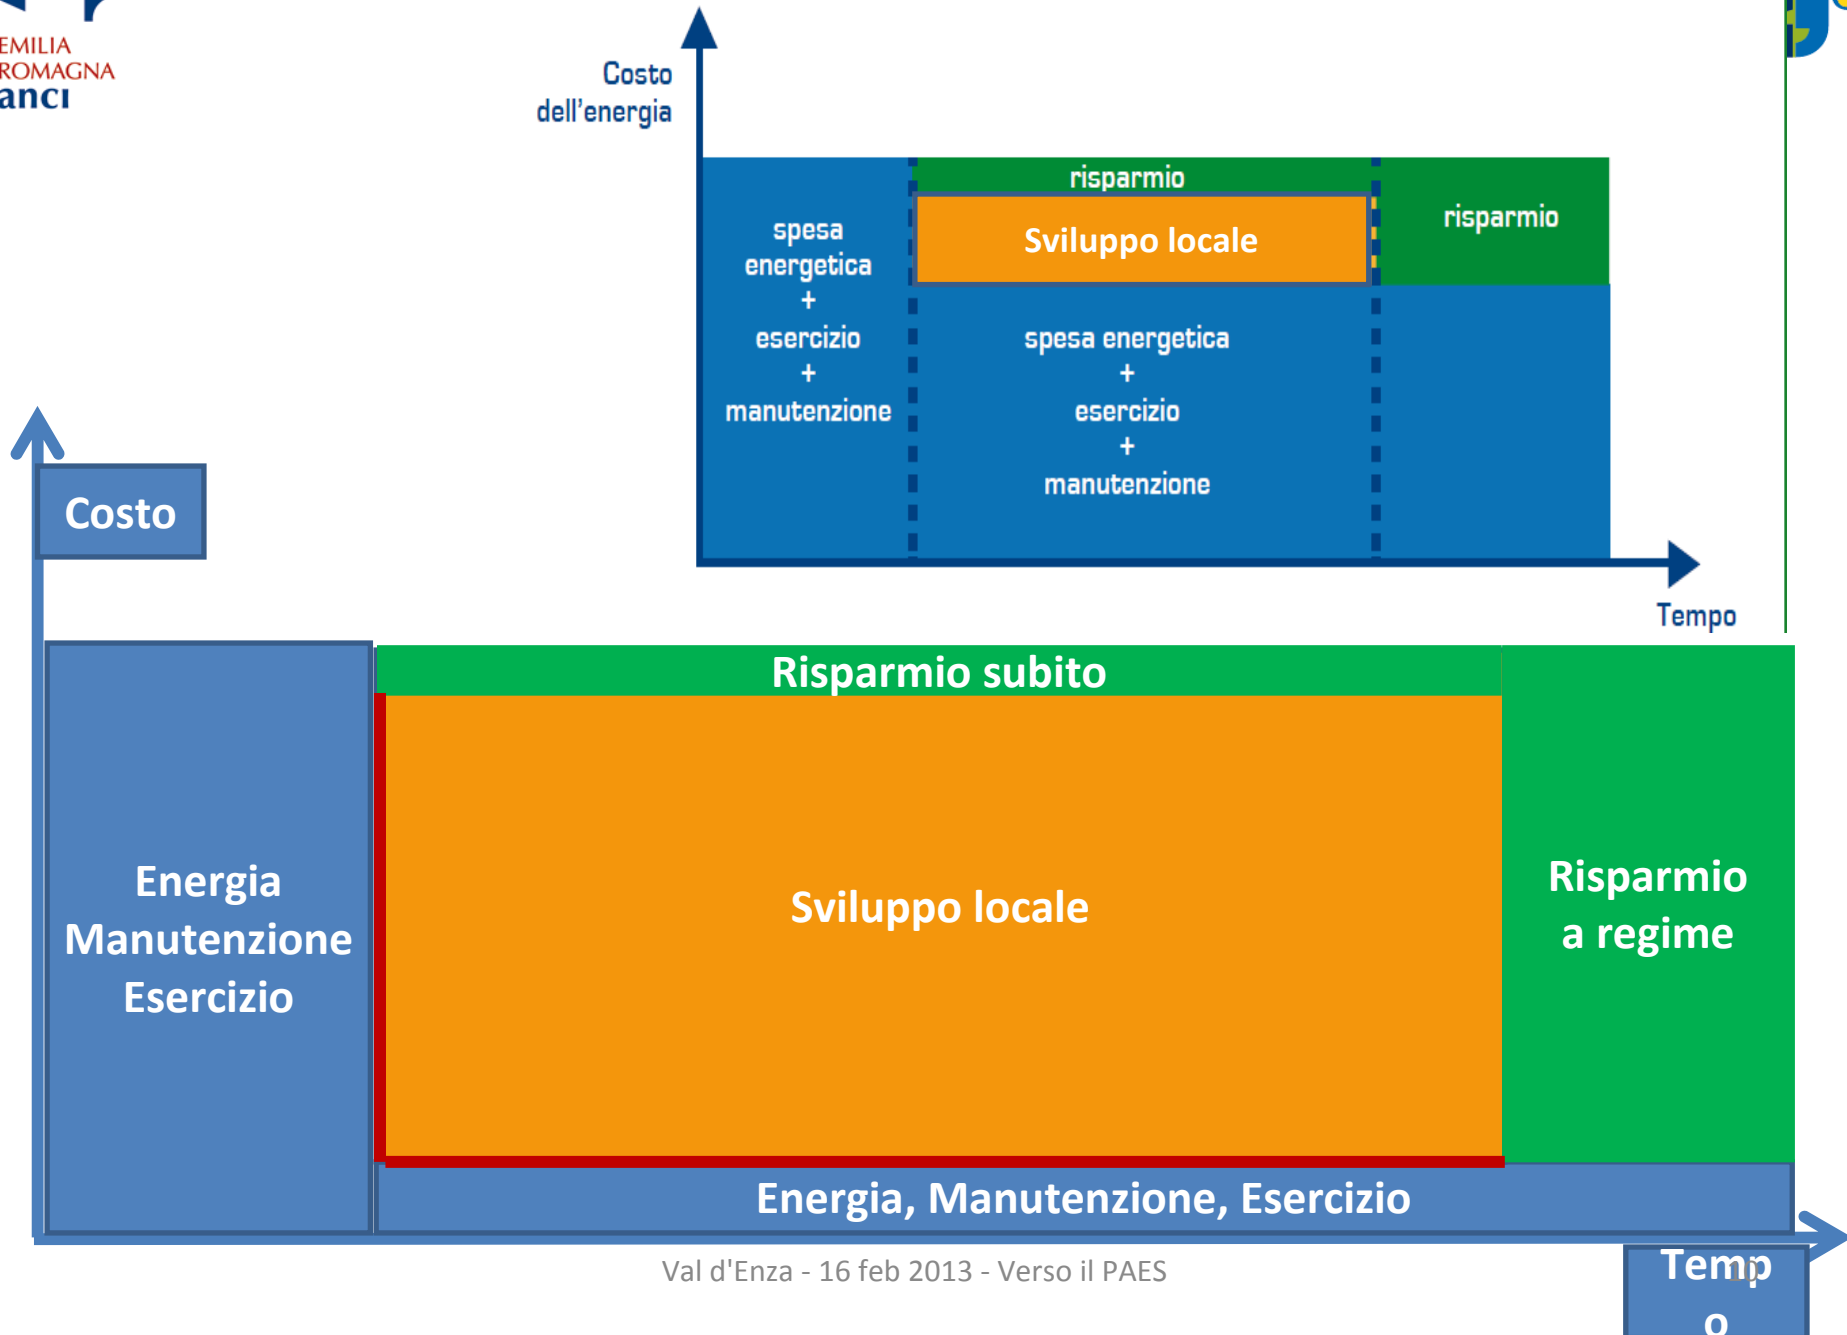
EMILIA
ROMAGNA
anci

Costo
dell'energia

spesa
energetica
+
esercizio
+
manutenzione

risparmio

Sviluppo locale

spesa energetica
+
esercizio
+
manutenzione

risparmio

Tempo

Costo

Energia
Manutenzione
Esercizio

Risparmio subito

Sviluppo locale

Risparmio
a regime

Energia, Manutenzione, Esercizio

Val d'Enza - 16 feb 2013 - Verso il PAES

Temp
o

10